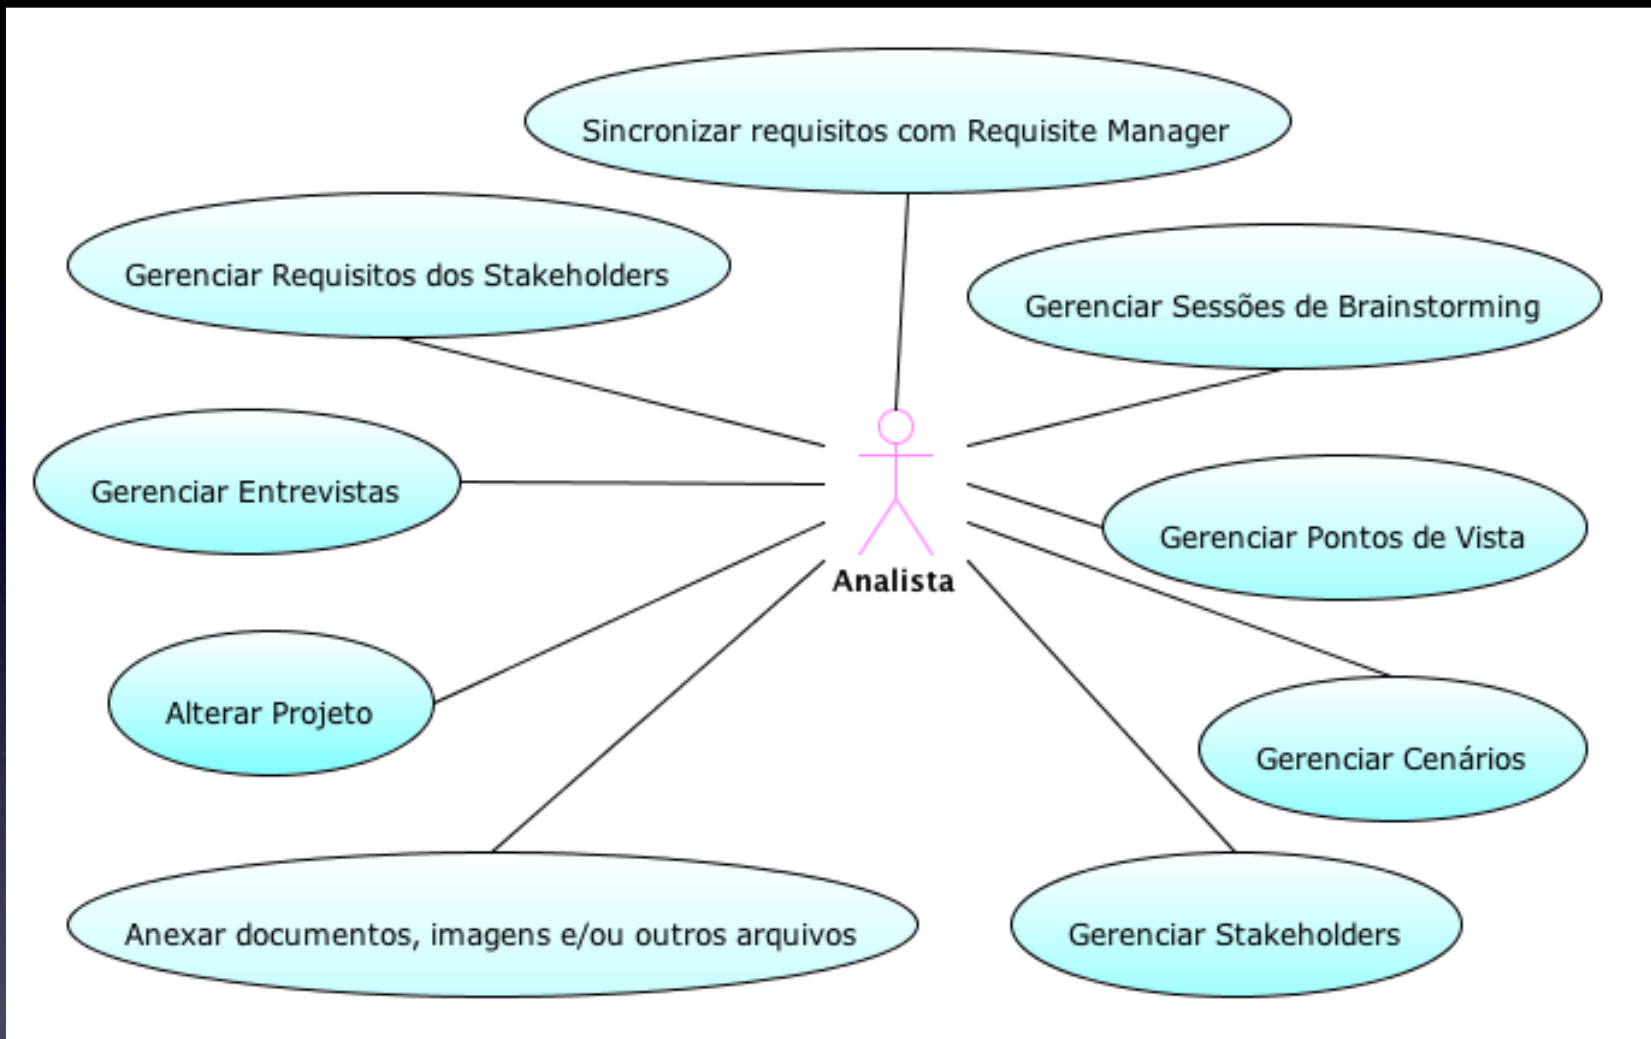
Sincronizar requisitos com Requisite Manager

Gerenciar Requisitos dos Stakeholders

Gerenciar Sessões de Brainstorming

Gerenciar Entrevistas

Analista

Gerenciar Pontos de Vista

Alterar Projeto

Gerenciar Cenários

Anexar documentos, imagens e/ou outros arquivos

Gerenciar Stakeholders